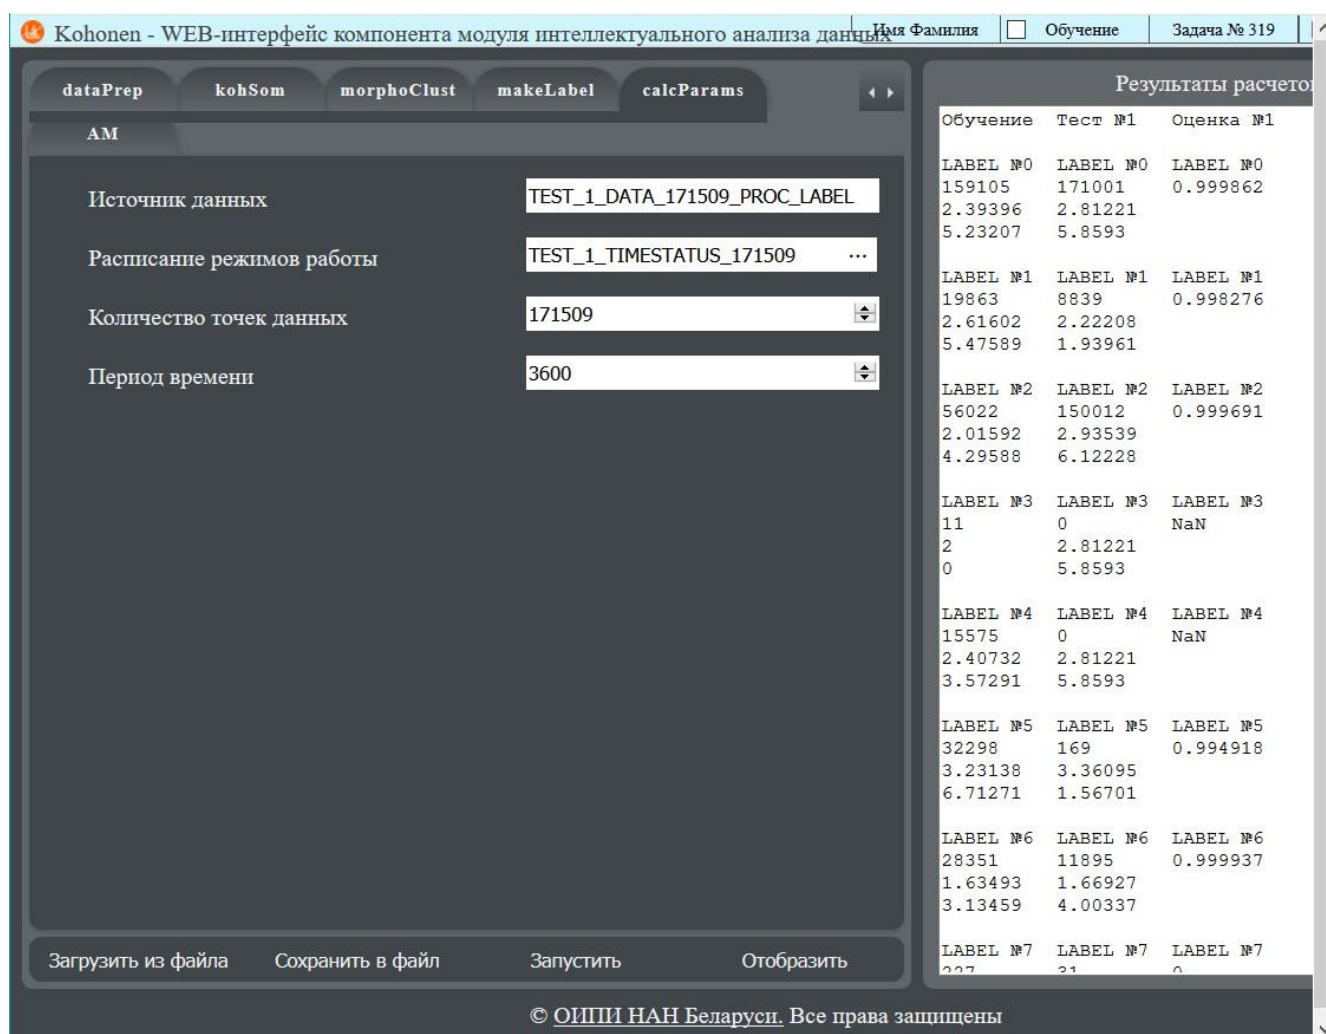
Kohonen - WEB-интерфейс компонента модуля интеллектуального анализа данных

Имя Фамилия | Обучение | Задача № 319

dataPrep | kohSom | morphoClust | makeLabel | calcParams

AM

Источник данных TEST_1_DATA_171509_PROC_LABEL

Расписание режимов работы TEST_1_TIMESTATUS_171509 ...

Количество точек данных 171509

Период времени 3600

Загрузить из файла | Сохранить в файл | Запустить | Отобразить

Результаты расчето

| Обучение | Тест №1 | Оценка №1 |
|---|---|---|
| LABEL №0 | LABEL №0 | LABEL №0 |
| 159105 | 171001 | 0.999862 |
| 2.39396 | 2.81221 | |
| 5.23207 | 5.8593 | |
| LABEL №1 | LABEL №1 | LABEL №1 |
| 19863 | 8839 | 0.998276 |
| 2.61602 | 2.22208 | |
| 5.47589 | 1.93961 | |
| LABEL №2 | LABEL №2 | LABEL №2 |
| 56022 | 150012 | 0.999691 |
| 2.01592 | 2.93539 | |
| 4.29588 | 6.12228 | |
| LABEL №3 | LABEL №3 | LABEL №3 |
| 11 | 0 | NaN |
| 2 | 2.81221 | |
| 0 | 5.8593 | |
| LABEL №4 | LABEL №4 | LABEL №4 |
| 15575 | 0 | NaN |
| 2.40732 | 2.81221 | |
| 3.57291 | 5.8593 | |
| LABEL №5 | LABEL №5 | LABEL №5 |
| 32298 | 169 | 0.994918 |
| 3.23138 | 3.36095 | |
| 6.71271 | 1.56701 | |
| LABEL №6 | LABEL №6 | LABEL №6 |
| 28351 | 11895 | 0.999937 |
| 1.63493 | 1.66927 | |
| 3.13459 | 4.00337 | |
| LABEL №7 | LABEL №7 | LABEL №7 |
| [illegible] | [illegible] | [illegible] |

© ОИПИ НАН Беларуси. Все права защищены